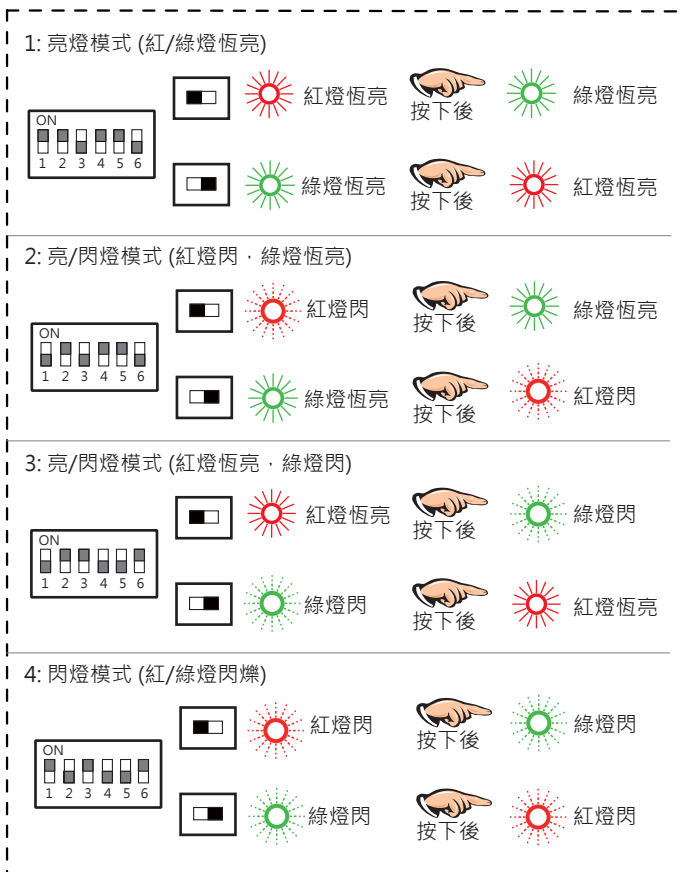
1: 亮燈模式 (紅/綠燈恆亮)

ON
1 2 3 4 5 6

紅燈恆亮 按下後 綠燈恆亮

綠燈恆亮 按下後 紅燈恆亮

2: 亮/閃燈模式 (紅燈閃，綠燈恆亮)

ON
1 2 3 4 5 6

紅燈閃 按下後 綠燈恆亮

綠燈恆亮 按下後 紅燈閃

3: 亮/閃燈模式 (紅燈恆亮，綠燈閃)

ON
1 2 3 4 5 6

紅燈恆亮 按下後 綠燈閃

綠燈閃 按下後 紅燈恆亮

4: 閃燈模式 (紅/綠燈閃爍)

ON
1 2 3 4 5 6

紅燈閃 按下後 綠燈閃

綠燈閃 按下後 紅燈閃